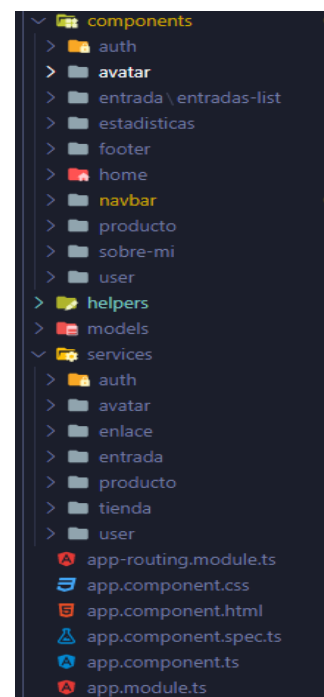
components
auth
avatar
entrada \ entradas-list
estadisticas
footer
home
navbar
producto
sobre-mi
user
helpers
models
services
auth
avatar
enlace
entrada
producto
tienda
user
app-routing.module.ts
app.component.css
app.component.html
app.component.spec.ts
app.component.ts
app.module.ts